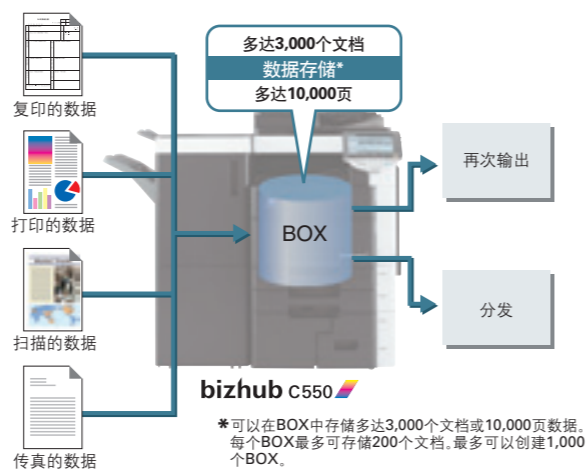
多达3,000个文档
数据存储*
多达10,000页

复印的数据

打印的数据

扫描的数据

传真的数据

BOX

再次输出

分发

bizhub C550

*可以在BOX中存储多达3,000个文档或10,000页数据。每个BOX最多可存储200个文档。最多可以创建1,000个BOX。